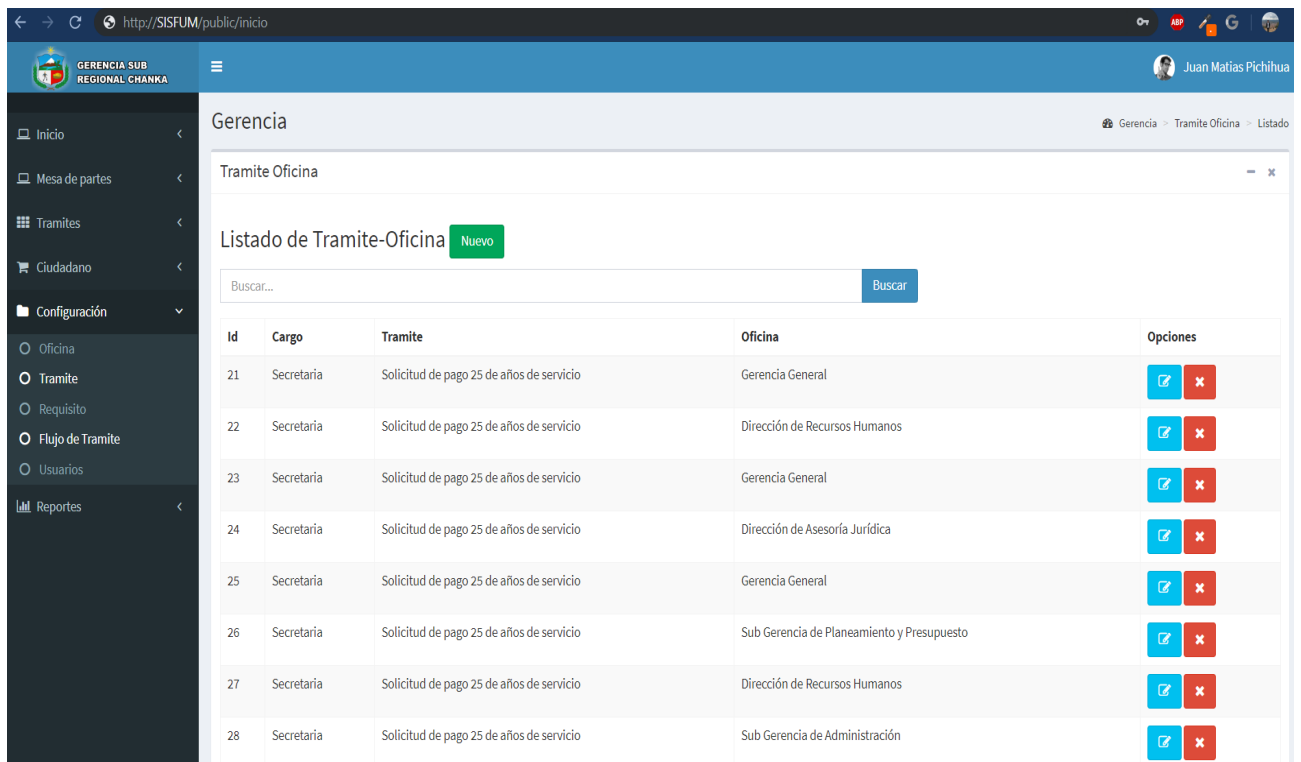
http://SISFUM/public/inicio

ABP

GERENCIA SUB REGIONAL CHANKA

Juan Matias Pichihua

Inicio
Mesa de partes
Tramites
Ciudadano
Configuración
Oficina
Tramite
Requisito
Flujo de Tramite
Usuarios
Reportes

Gerencia

Gerencia > Tramite Oficina > Listado

Tramite Oficina

Listado de Tramite-Oficina Nuevo

Buscar...

Buscar

| Id | Cargo | Tramite | Oficina | Opciones |
|---|---|---|---|---|
| 21 | Secretaria | Solicitud de pago 25 de años de servicio | Gerencia General | |
| 22 | Secretaria | Solicitud de pago 25 de años de servicio | Dirección de Recursos Humanos | |
| 23 | Secretaria | Solicitud de pago 25 de años de servicio | Gerencia General | |
| 24 | Secretaria | Solicitud de pago 25 de años de servicio | Dirección de Asesoría Jurídica | |
| 25 | Secretaria | Solicitud de pago 25 de años de servicio | Gerencia General | |
| 26 | Secretaria | Solicitud de pago 25 de años de servicio | Sub Gerencia de Planeamiento y Presupuesto | |
| 27 | Secretaria | Solicitud de pago 25 de años de servicio | Dirección de Recursos Humanos | |
| 28 | Secretaria | Solicitud de pago 25 de años de servicio | Sub Gerencia de Administración | |